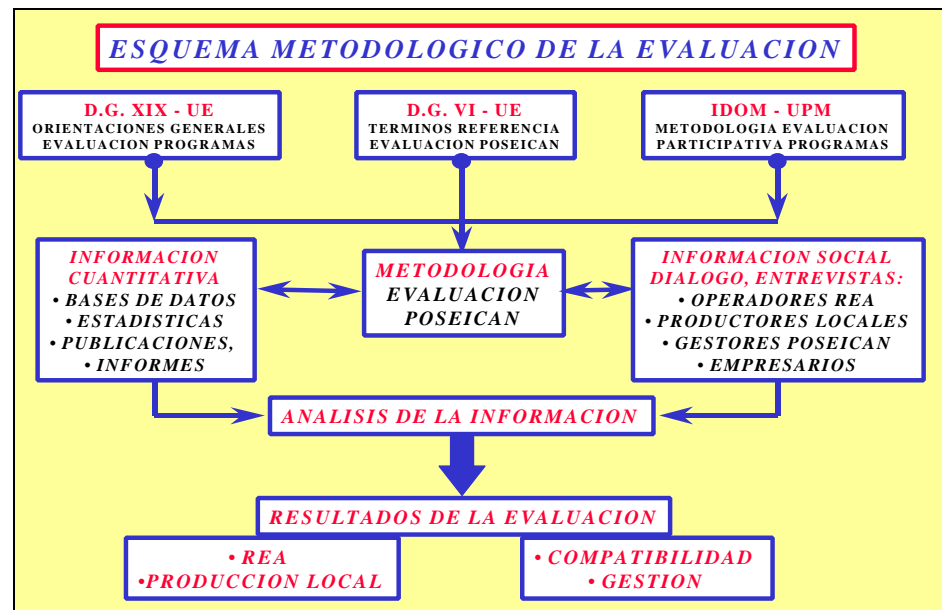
ESQUEMA METODOLOGICO DE LA EVALUACION

D.G. XIX - UE
ORIENTACIONES GENERALES EVALUACION PROGRAMAS

D.G. VI - UE
TERMINOS REFERENCIA EVALUACION POSEICAN

IDOM - UPM
METODOLOGIA EVALUACION PARTICIPATIVA PROGRAMAS

INFORMACION CUANTITATIVA
• BASES DE DATOS
• ESTADISTICAS
• PUBLICACIONES,
• INFORMES

METODOLOGIA
EVALUACION
POSEICAN

INFORMACION SOCIAL
DIALOGO, ENTREVISTAS:
• OPERADORES REA
• PRODUCTORES LOCALES
• GESTORES POSEICAN
• EMPRESARIOS

ANALISIS DE LA INFORMACION

RESULTADOS DE LA EVALUACION

• REA
•PRODUCCION LOCAL

• COMPATIBILIDAD
• GESTION